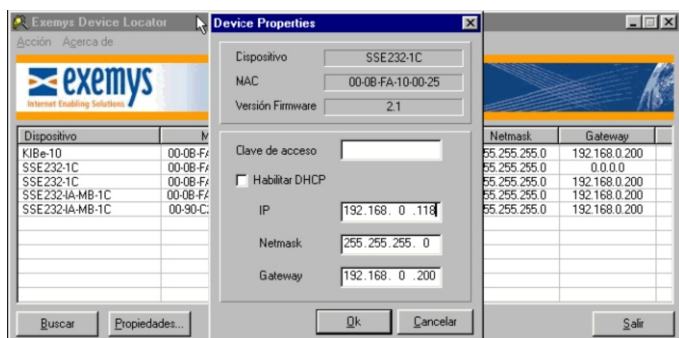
Exemys Device Locator
Acción Acerca de
exemys
Internet Enabling Solutions

| Dispositivo | M |
|---|---|
| KIBe-10 | 00-0B-F |
| SSE232-1C | 00-0B-F |
| SSE232-1C | 00-0B-F |
| SSE232-IA-MB-1C | 00-0B-F |
| SSE232-IA-MB-1C | 00-90-C |

Buscar Propiedades...

Device Properties
Dispositivo SSE232-1C
NAC 00-0B-FA-10-00-25
Versión Firmware 2.1
Clave de acceso
Habilitar DHCP
IP 192.168. 0 .118
Netmask 255.255.255. 0
Gateway 192.168. 0 .200
Ok Cancelar

| Netmask | Gateway |
|---|---|
| 55.255.255.0 | 192.168.0.200 |
| 55.255.255.0 | 0.0.0.0 |
| 55.255.255.0 | 192.168.0.200 |
| 55.255.255.0 | 192.168.0.200 |
| 55.255.255.0 | 192.168.0.200 |

Salir